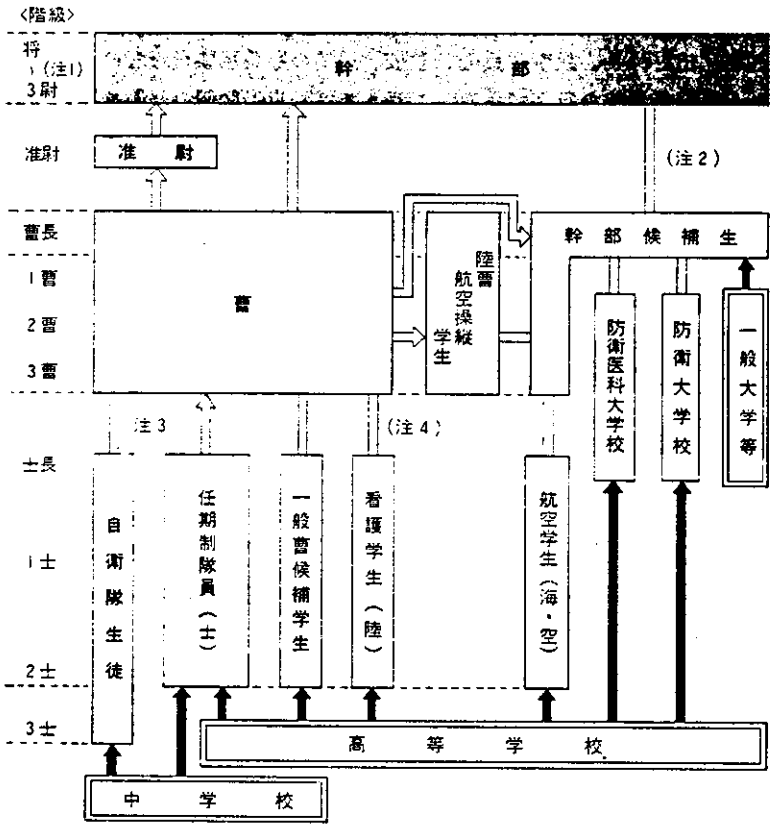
〈階級〉

将
〉(注1)
3尉

幹部

准尉

准尉

(注2)

曹長

1曹

2曹

3曹

曹

陸曹航空操縦学生

幹部候補生

防衛医科大学校

防衛大学校

一般大学等

注3

(注4)

士長

1士

2士

3士

自衛隊生徒

任期制隊員(士)

一般曹候補学生

看護学生(陸)

航空学生(海・空)

高等学校

中学校